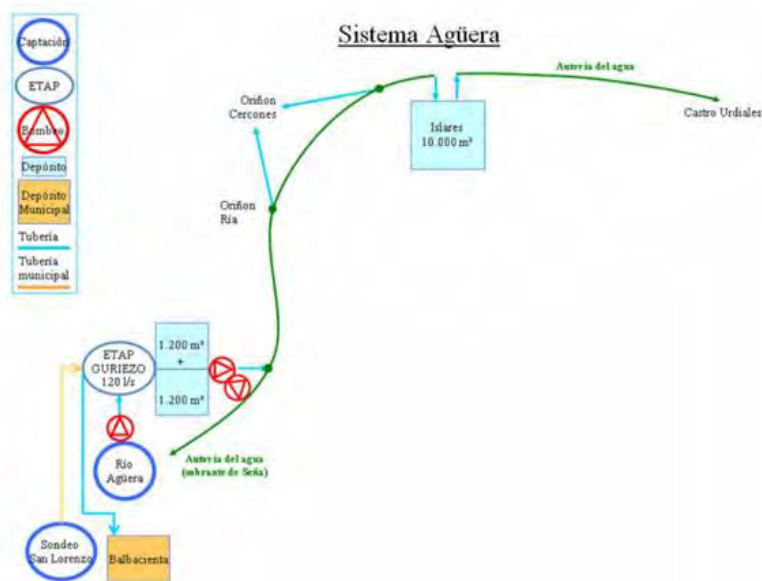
Captación

ETAP

Bombeo

Depósito

Depósito Municipal

Tubería

Tubería municipal

Sistema Agüera

Autovía del agua

Oriñon Cercones

Islares 10.000 m³

Castro Urdiales

Oriñon Ría

ETAP GURIEZO 120 l/s

1.200 m³
+
1.200 m³

Autovía del agua (sobrante de Seña)

Río Agüera

Sondeo San Lorenzo

Balbacienta